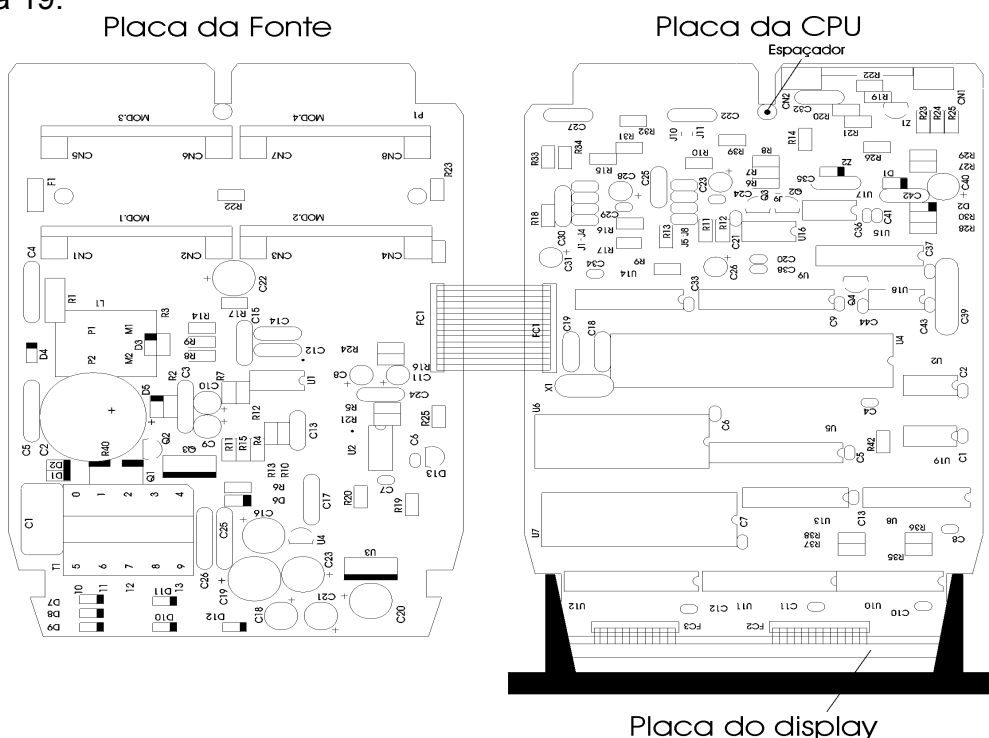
a 19.

Placa da Fonte

MOD.3 MOD.4 P1
CN5 CN6 CN7 CN8
F1 R22 R23
MOD.1 MOD.2
CN1 CN2 CN3 CN4
C4 C22 R17
R1 L1 R3 R14 C14 C15
P1 M1 R9 R8 C12 R24
D4 P2 M2 D3 FC1
R2 C3 R7 C10 C8 C11 R16
D5 U1 C24
C5 C2 R12 R5 R21
Q2 C9 R11 R15 R4 C13 R25
D1 D2 R40 R13 R10 U2 C6
Q1 Q3 R6 D13
0 1 2 3 4 D6 C7
C1 C16 C17 R20 R19
5 6 7 8 9 U4 C25
T1 U3
10 11 12 13 D11 C26 C19 C23
D7 D8 D9 D10 D12 C18 C21 C20

Placa da CPU
Espaçador

R22 CN2 C32 R19 CN1
C27 C22 R20 Z1 R23 R24 R25
R32 R31 J10 J11 R21
R33 R34 R39 R10 R14
R15 R8 Z2 R36 R29 R27
C28 C25 C23 R6 R7 C35 D1
R18 C29 J9 Q2 Q3 C24 U17 C40 C42 D2
R13 J5 J8 R11 R12 C36 C41 U15 R30 R28
C30 J1 J4 R17 C21 U16
C31 C34 R9 U14 C26 C20 C38 U9 C37
C33 U18
FC1 C19 C18 C9 Q4 C44 C43 C39
U4
X1 U2 C2
C6 C4
U6 U5 C5 R42 C1 U19
U7 C7 U13 C13 U8
R37 R38 R36 C8
R35
U12 C12 U11 C11 U10 C10
FC3 FC2

Placa do display